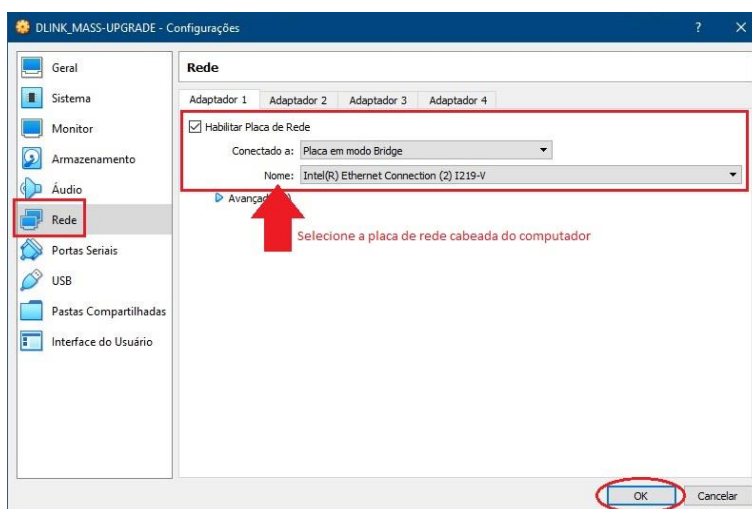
DLINK_MASS-UPGRADE - Configurações

?

Geral
Sistema
Monitor
Armazenamento
Áudio
Rede
Portas Seriais
USB
Pastas Compartilhadas
Interface do Usuário

Rede

Adaptador 1 | Adaptador 2 | Adaptador 3 | Adaptador 4

Habilitar Placa de Rede

Conectado a: Placa em modo Bridge

Nome: Intel(R) Ethernet Connection (2) I219-V

Avançad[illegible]

Selecione a placa de rede cabeada do computador

OK | Cancelar